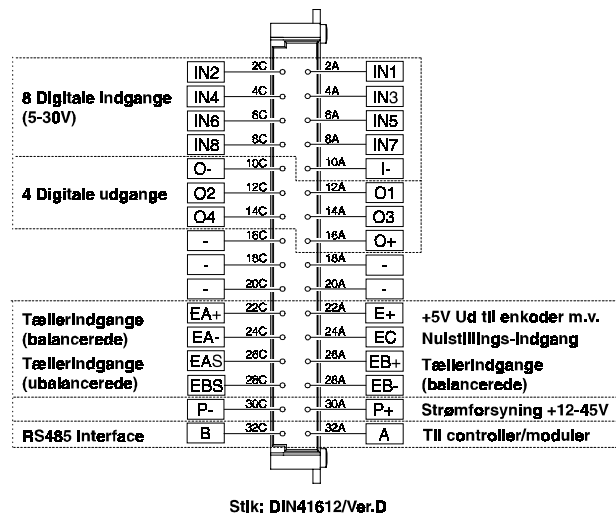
8 Digitale Indgange (5-30V)

IN2 2C 2A IN1
IN4 4C 4A IN3
IN6 6C 6A IN5
IN8 8C 8A IN7

4 Digitale udgange

O- 10C 10A I-
O2 12C 12A O1
O4 14C 14A O3
- 16C 16A O+
- 18C 18A -
- 20C 20A -

Tællerindgange (balancerede)
EA+ 22C 22A E+ +5V Ud til enkoder m.v.
EA- 24C 24A EC Nulstillings-Indgang

Tællerindgange (ubalancerede)
EAS 26C 26A EB+ Tællerindgange
EBS 28C 28A EB- (balancerede)

P- 30C 30A P+ Strømforsyning +12-45V

RS485 Interface B 32C 32A A Til controller/moduler

Stik: DIN41612/Ver.D